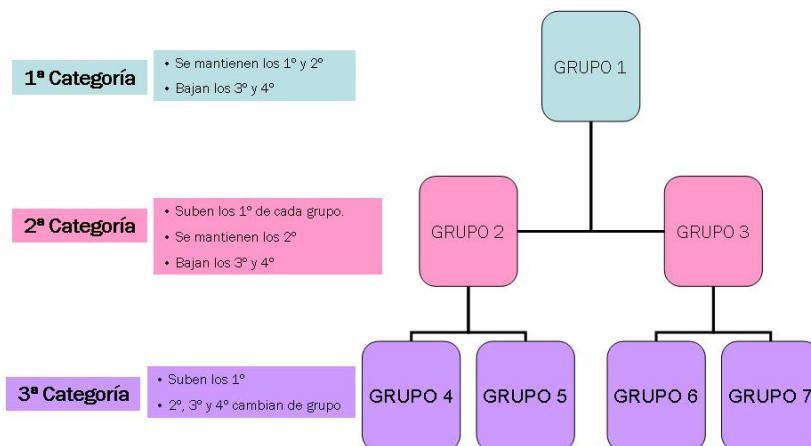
1ª Categoría

• Se mantienen los 1º y 2º
• Bajan los 3º y 4º

GRUPO 1

2ª Categoría

• Suben los 1º de cada grupo.
• Se mantienen los 2º
• Bajan los 3º y 4º

GRUPO 2

GRUPO 3

3ª Categoría

• Suben los 1º
• 2º, 3º y 4º cambian de grupo

GRUPO 4

GRUPO 5

GRUPO 6

GRUPO 7